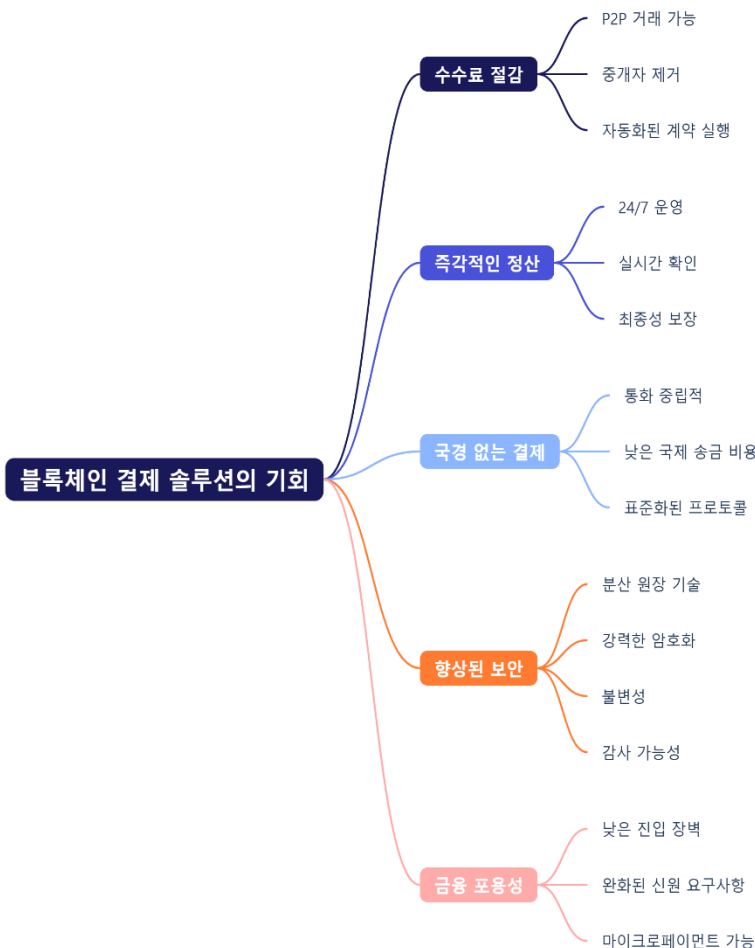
블록체인 결제 솔루션의 기회

수수료 절감

P2P 거래 가능

중개자 제거

자동화된 계약 실행

즉각적인 정산

24/7 운영

실시간 확인

최종성 보장

국경 없는 결제

통화 중립적

낮은 국제 송금 비용

표준화된 프로토콜

향상된 보안

분산 원장 기술

강력한 암호화

불변성

감사 가능성

금융 포용성

낮은 진입 장벽

완화된 신원 요구사항

마이크로페이먼트 가능